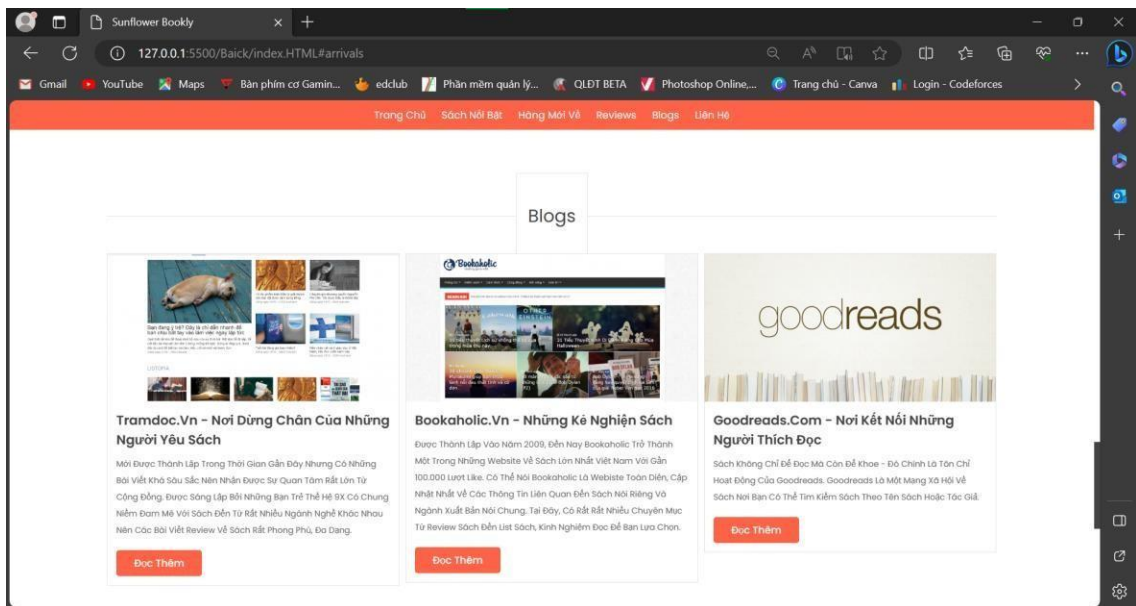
Sunflower Bookly

127.0.0.1:5500/Baick/index.HTML#arrivals

Gmail YouTube Maps Bàn phím cơ Gamin... edclub Phần mềm quản lý... QLĐT BETA Photoshop Online,... Trang chủ - Canva Login - Codeforces

Trang Chủ Sách Nổi Bật Hàng Mới Về Reviews Blogs Liên Hệ

Blogs

Bookaholic

goodreads

Tramdoc.Vn - Nơi Dừng Chân Của Những Người Yêu Sách

Mới Được Thành Lập Trong Thời Gian Gần Đây Nhưng Có Những Bài Viết Khá Sâu Sắc Nên Nhận Được Sự Quan Tâm Rất Lớn Từ Cộng Đồng. Được Sáng Lập Bởi Những Bạn Trẻ Thế Hệ 9X Có Chung Niềm Đam Mê Với Sách Đến Từ Rất Nhiều Ngành Nghề Khác Nhau Nên Các Bài Viết Review Về Sách Rất Phong Phú, Đa Dạng.

Đọc Thêm

Bookaholic.Vn - Những Kẻ Nghiện Sách

Được Thành Lập Vào Năm 2009, Đến Nay Bookaholic Trở Thành Một Trong Những Website Về Sách Lớn Nhất Việt Nam Với Gần 100.000 Lượt Like. Có Thể Nói Bookaholic Là Webiste Toàn Diện, Cập Nhật Nhất Về Các Thông Tin Liên Quan Đến Sách Nói Riêng Và Ngành Xuất Bản Nói Chung. Tại Đây, Có Rất Nhiều Chuyên Mục Từ Review Sách Đến List Sách, Kinh Nghiệm Đọc Để Bạn Lựa Chọn.

Đọc Thêm

Goodreads.Com - Nơi Kết Nối Những Người Thích Đọc

Sách Không Chỉ Để Đọc Mà Còn Để Khoe - Đó Chính Là Tôn Chỉ Hoạt Động Của Goodreads. Goodreads Là Một Mạng Xã Hội Về Sách Nơi Bạn Có Thể Tìm Kiếm Sách Theo Tên Sách Hoặc Tác Giả.

Đọc Thêm